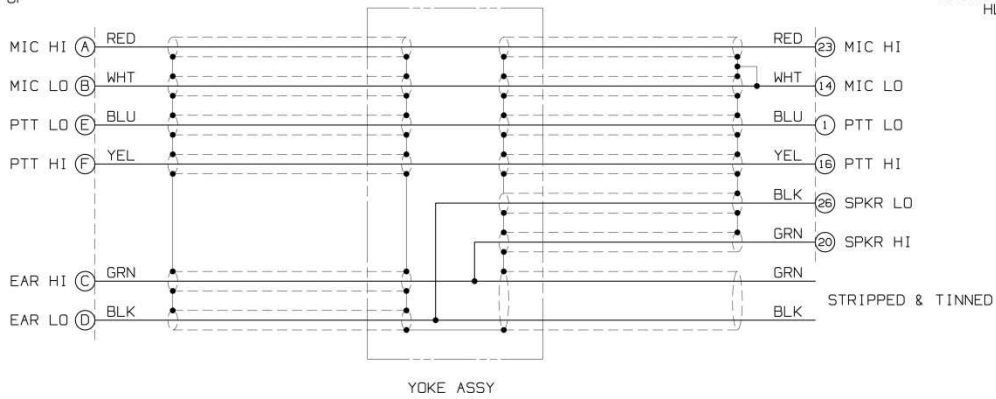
MIC HI A RED
MIC LO B WHT
PTT LO E BLU
PTT HI F YEL
EAR HI C GRN
EAR LO D BLK

RED 23 MIC HI
WHT 14 MIC LO
BLU 1 PTT LO
YEL 16 PTT HI
BLK 26 SPKR LO
GRN 20 SPKR HI
GRN
STRIPPED & TINNED
BLK

YOKE ASSY

HI